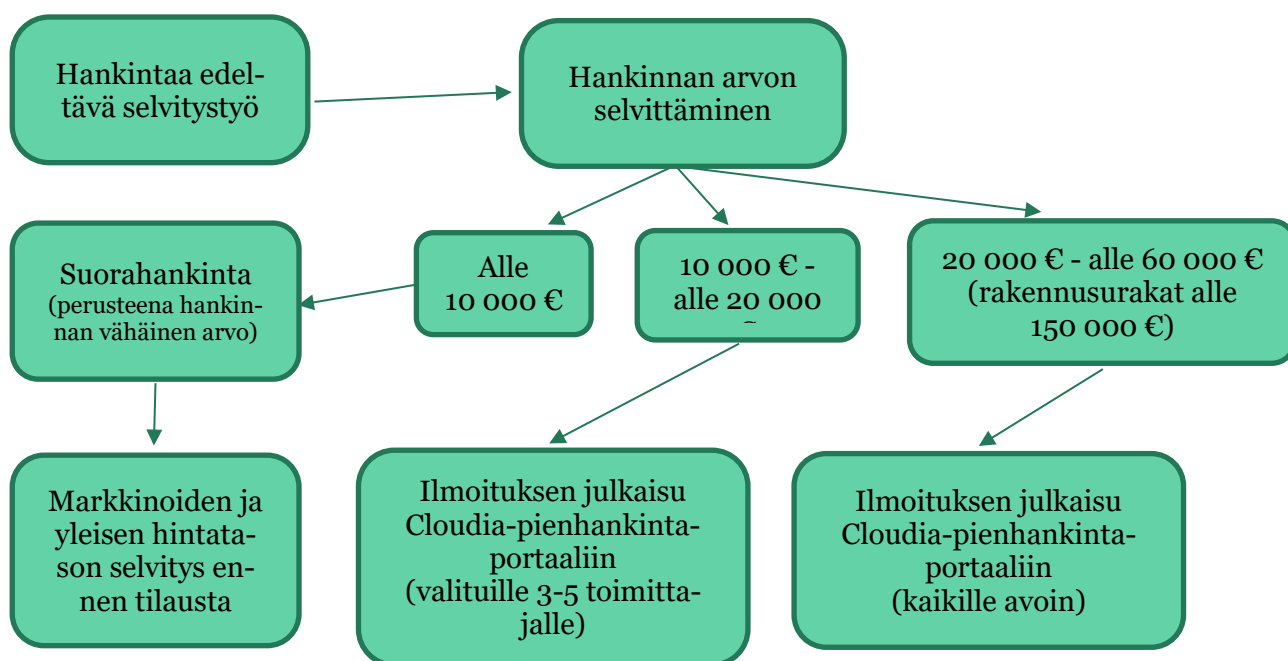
Hankintaa edeltävä selvitystyö

Hankinnan arvon selvittäminen

Suorahankinta
(perusteena hankinnan vähäinen arvo)

Alle
10 000 €

10 000 € -
alle 20 000
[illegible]

20 000 € - alle 60 000 €
(rakennusurakat alle
150 000 €)

Markkinoiden ja yleisen hintatason selvitys ennen tilausta

Ilmoituksen julkaisu Cloudia-pienhankintaportaaliin
(valituille 3-5 toimittajalle)

Ilmoituksen julkaisu Cloudia-pienhankintaportaaliin
(kaikille avoin)